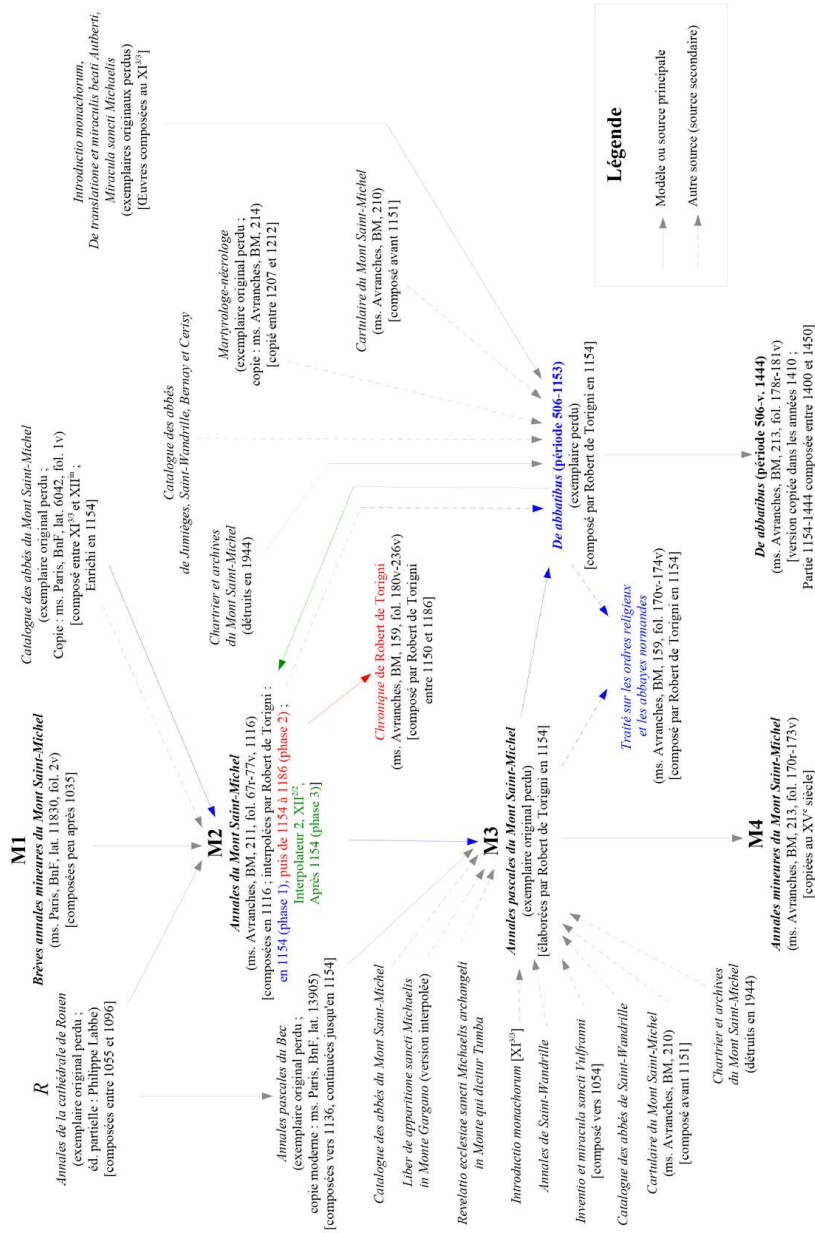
Légende

Modèle ou source principale

Autre source (source secondaire)

*R*
*Annales de la cathédrale de Rouen*
(exemplaire original perdu ;
éd. partielle : Philippe Labbe)
[composées entre 1055 et 1096]

**M1**
***Brèves annales mineures du Mont Saint-Michel***
(ms. Paris, BnF, lat. 11830, fol. 2v)
[composées peu après 1035]

*Catalogue des abbés du Mont Saint-Michel*
(exemplaire original perdu ;
Copie : ms. Paris, BnF, lat. 6042, fol. 1v)
[composé entre XI$^{3/3}$ et XII$^{in}$ ;
Enrichi en 1154]

*Chartrier et archives du Mont Saint-Michel*
(détruits en 1944)

*Catalogue des abbés de Jumièges, Saint-Wandrille, Bernay et Cerisy*

*Martyrologe-nécrologe*
(exemplaire original perdu ;
copie : ms. Avranches, BM, 214)
[copié entre 1207 et 1212]

*Cartulaire du Mont Saint-Michel*
(ms. Avranches, BM, 210)
[composé avant 1151]

*Introductio monachorum,*
*De translatione et miraculis beati Autberti,*
*Miracula sancti Michaelis*
(exemplaires originaux perdus)
[Œuvres composées au XI$^{3/3}$]

*Annales pascales du Bec*
(exemplaire original perdu ;
copie moderne : ms. Paris, BnF, lat. 13905)
[composées vers 1136, continuées jusqu'en 1154]

**M2**
***Annales du Mont Saint-Michel***
(ms. Avranches, BM, 211, fol. 67r-77v, 1116)
[composées en 1116 ; interpolées par Robert de Torigni :
en 1154 (phase 1), puis de 1154 à 1186 (phase 2) ;
Interpolateur 2, XII$^{2/2}$,
Après 1154 (phase 3)]

*Chronique* de Robert de Torigni
(ms. Avranches, BM, 159, fol. 180v-236v)
[composé par Robert de Torigni
entre 1150 et 1186]

***De abbatibus* (période 506-1153)**
(exemplaire perdu)
[composé par Robert de Torigni en 1154]

***De abbatibus* (période 506-v. 1444)**
(ms. Avranches, BM, 213, fol. 178r-181v)
[version copiée dans les années 1410 ;
Partie 1154-1444 composée entre 1400 et 1450]

*Catalogue des abbés du Mont Saint-Michel*

*Liber de apparitione sancti Michaelis in Monte Gargano* (version interpolée)

*Revelatio ecclesiae sancti Michaelis archangeli in Monte qui dicitur Tumba*

**M3**
***Annales pascales du Mont Saint-Michel***
(exemplaire original perdu)
[élaborées par Robert de Torigni en 1154]

*Traité sur les ordres religieux et les abbayes normandes*
(ms. Avranches, BM, 159, fol. 170v-174v)
[composé par Robert de Torigni en 1154]

*Introductio monachorum* [XI$^{3/3}$]

*Annales de Saint-Wandrille*

*Inventio et miracula sancti Vulframni*
[composé vers 1054]

*Catalogue des abbés de Saint-Wandrille*

*Cartulaire du Mont Saint-Michel*
(ms. Avranches, BM, 210)
[composé avant 1151]

*Chartrier et archives du Mont Saint-Michel*
(détruits en 1944)

**M4**
***Annales mineures du Mont Saint-Michel***
(ms. Avranches, BM, 213, fol. 170r-173v)
[copiées au XV$^{e}$ siècle]